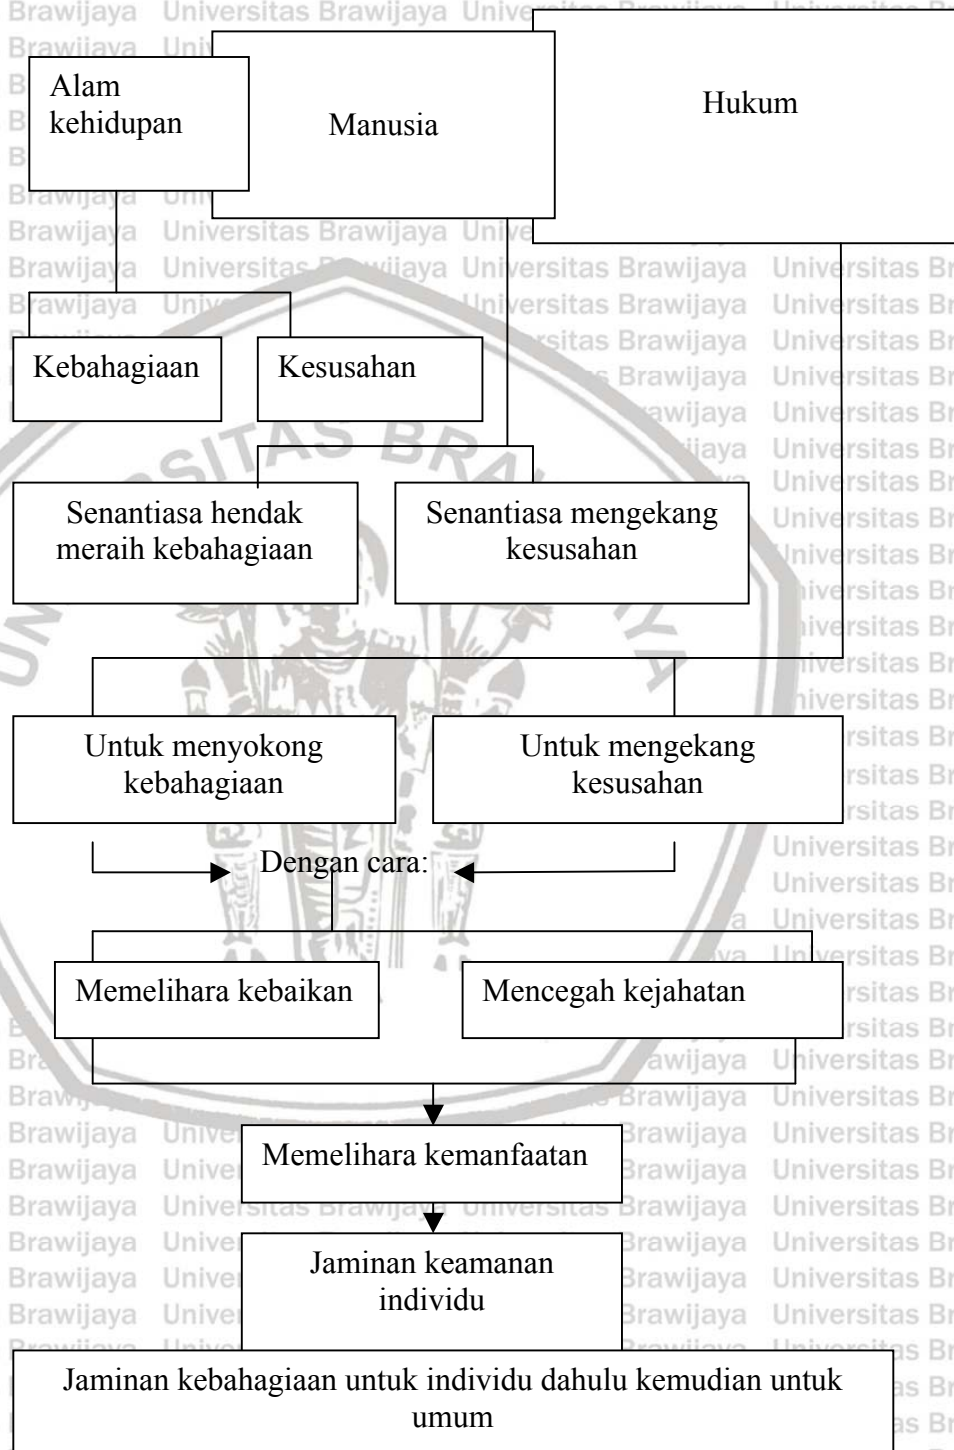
Alam kehidupan

Manusia

Hukum

Kebahagiaan

Kesusahan

Senantiasa hendak meraih kebahagiaan

Senantiasa mengekang kesusahan

Untuk menyokong kebahagiaan

Untuk mengekang kesusahan

Dengan cara:

Memelihara kebaikan

Mencegah kejahatan

Memelihara kemanfaatan

Jaminan keamanan individu

Jaminan kebahagiaan untuk individu dahulu kemudian untuk umum